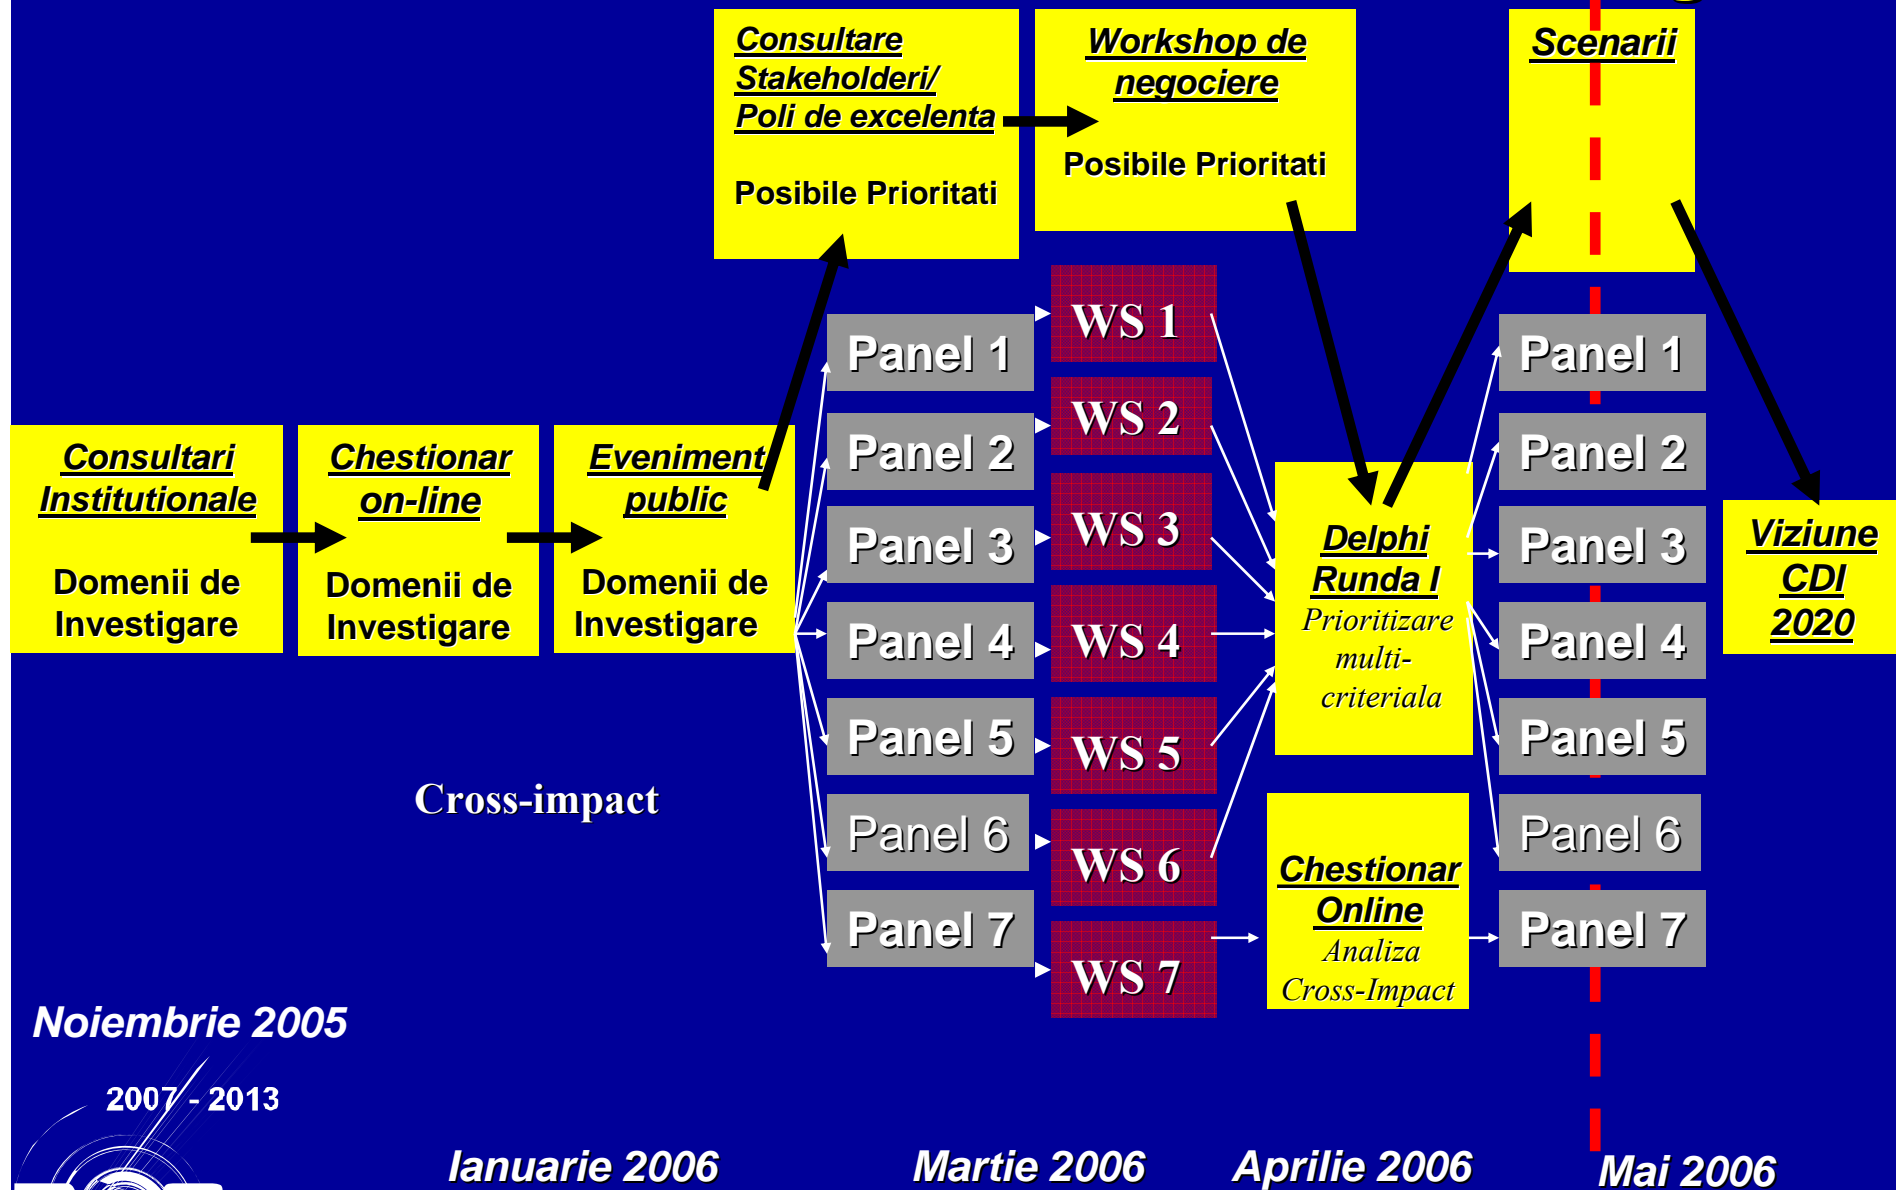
Consultare Stakeholderi/ Poli de excelenta

Posibile Prioritati

Workshop de negociere

Posibile Prioritati

Scenarii

WS 1

WS 2

WS 3

WS 4

WS 5

WS 6

WS 7

Panel 1

Panel 2

Panel 3

Panel 4

Panel 5

Panel 6

Panel 7

Consultari Institutionale

Domenii de Investigare

Chestionar on-line

Domenii de Investigare

Eveniment public

Domenii de Investigare

Delphi Runda I

Prioritizare multi-criteriala

Panel 1

Panel 2

Panel 3

Panel 4

Panel 5

Panel 6

Panel 7

Viziune CDI 2020

Cross-impact

Chestionar Online

Analiza Cross-Impact

Noiembrie 2005

2007 - 2013

Ianuarie 2006

Martie 2006

Aprilie 2006

Mai 2006